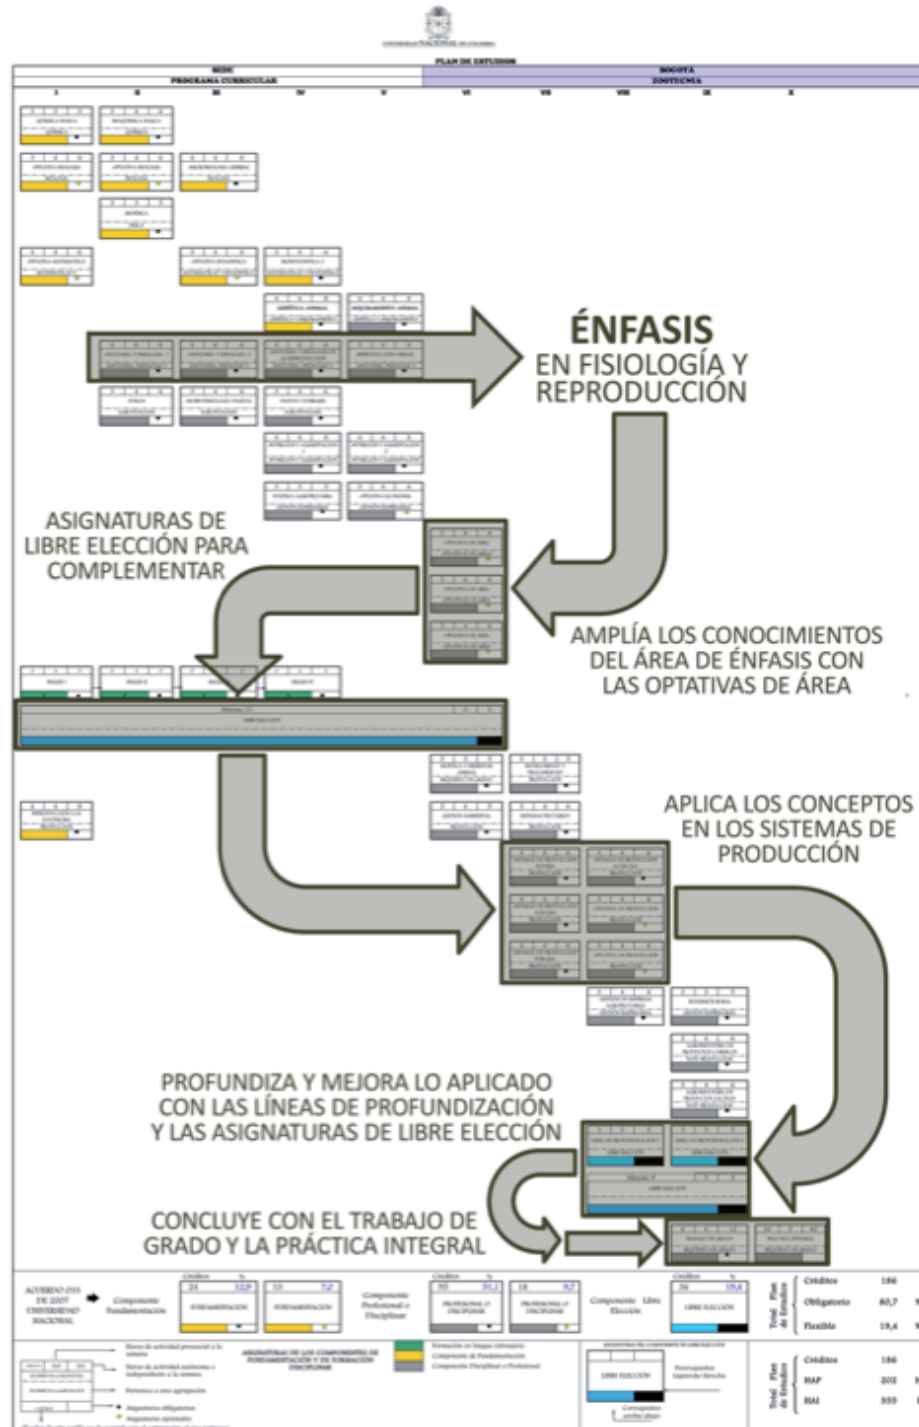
UNIVERSIDAD NACIONAL DE COLOMBIA

PLAN DE ESTUDIOS

| SEDE | BOGOTÁ |
|---|---|
| PROGRAMA CURRICULAR | ZOOTECNIA |

I II III IV V VI VII VIII IX X

QUÍMICA BÁSICA

BIOQUÍMICA BÁSICA

MORFOLOGÍA

ÉNFASIS
EN FISIOLOGÍA Y REPRODUCCIÓN

ASIGNATURAS DE LIBRE ELECCIÓN PARA COMPLEMENTAR

AMPLÍA LOS CONOCIMIENTOS DEL ÁREA DE ÉNFASIS CON LAS OPTATIVAS DE ÁREA

LIBRE ELECCIÓN

APLICA LOS CONCEPTOS EN LOS SISTEMAS DE PRODUCCIÓN

PROFUNDIZA Y MEJORA LO APLICADO CON LAS LÍNEAS DE PROFUNDIZACIÓN Y LAS ASIGNATURAS DE LIBRE ELECCIÓN

CONCLUYE CON EL TRABAJO DE GRADO Y LA PRÁCTICA INTEGRAL

ACUERDO 033 DE 2007 UNIVERSIDAD NACIONAL

Componente Fundamentación

| Créditos | % |
|---|---|
| 24 | 12,9 |

FUNDAMENTACIÓN

| 13 | 7,0 |
|---|---|

FUNDAMENTACIÓN

Componente Profesional o Disciplinar

| Créditos | % |
|---|---|
| 95 | 51,1 |

PROFESIONAL O DISCIPLINAR

| 18 | 9,7 |
|---|---|

PROFESIONAL O DISCIPLINAR

Componente Libre Elección

| Créditos | % |
|---|---|
| 36 | 19,4 |

LIBRE ELECCIÓN

Total Plan de Estudios

| Créditos | 186 |
|---|---|
| Obligatorio | 80,7 |
| Flexible | 19,4 |

ASIGNATURAS DE LOS COMPONENTES DE FUNDAMENTACIÓN Y DE FORMACIÓN DISCIPLINAR

Formación en lengua extranjera
Componente de Fundamentación
Componente Disciplinar o Profesional

Horas de actividad presencial a la semana
Horas de actividad autónoma o independiente a la semana
Pertenece a una agrupación
Asignaturas obligatorias
Asignaturas optativas

ASIGNATURAS DEL COMPONENTE DE LIBRE ELECCIÓN

LIBRE ELECCIÓN

Prerrequisitos (esquina derecha)

Total Plan de Estudios

| Créditos | 186 |
|---|---|
| HAP | 202 |
| HAI | 355 |